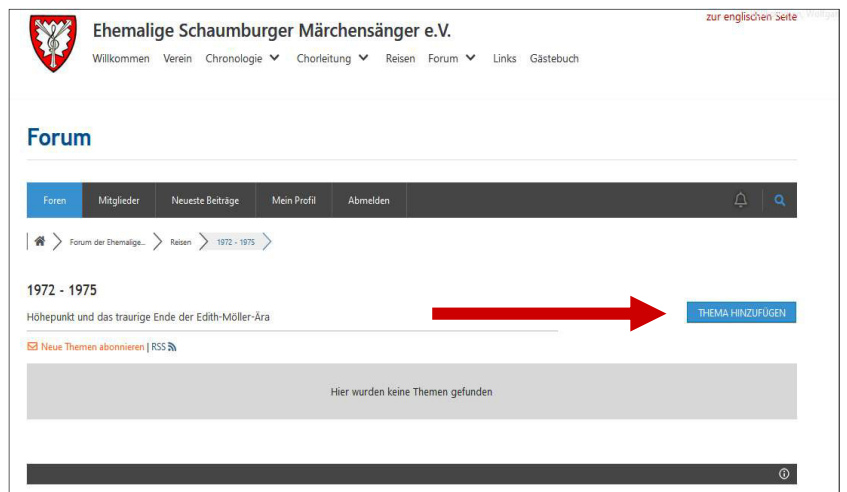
Ehemalige Schaumburger Märchensänger e.V.

zur englischen Seite

Willkommen Verein Chronologie Chorleitung Reisen Forum Links Gästebuch

Forum

Foren Mitglieder Neueste Beiträge Mein Profil Abmelden

Forum der Ehemalige... Reisen 1972 - 1975

1972 - 1975

Höhepunkt und das traurige Ende der Edith-Möller-Ära

THEMA HINZUFÜGEN

Neue Themen abonnieren | RSS

Hier wurden keine Themen gefunden